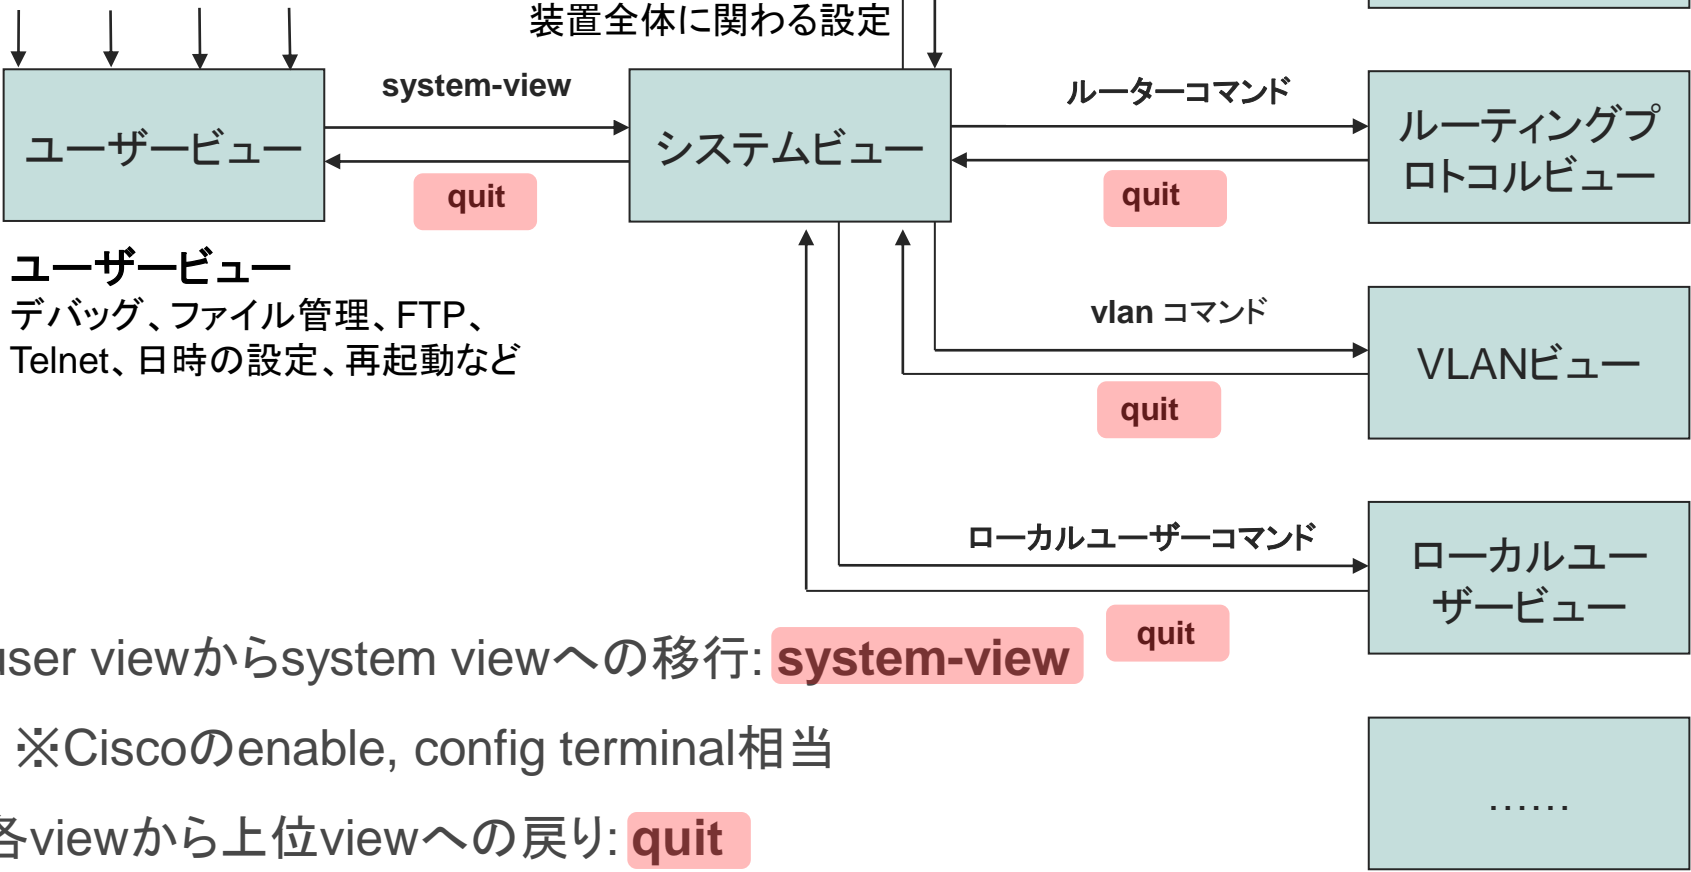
装置全体に関わる設定

ユーザービュー

system-view

quit

システムビュー

ルーターコマンド

quit

ルーティングプロトコルビュー

ユーザービュー
デバッグ、ファイル管理、FTP、Telnet、日時の設定、再起動など

vlan コマンド

VLANビュー

quit

ローカルユーザーコマンド

ローカルユーザービュー

quit

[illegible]ser viewからsystem viewへの移行: system-view

※Ciscoのenable, config terminal相当

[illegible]各viewから上位viewへの戻り: quit

……